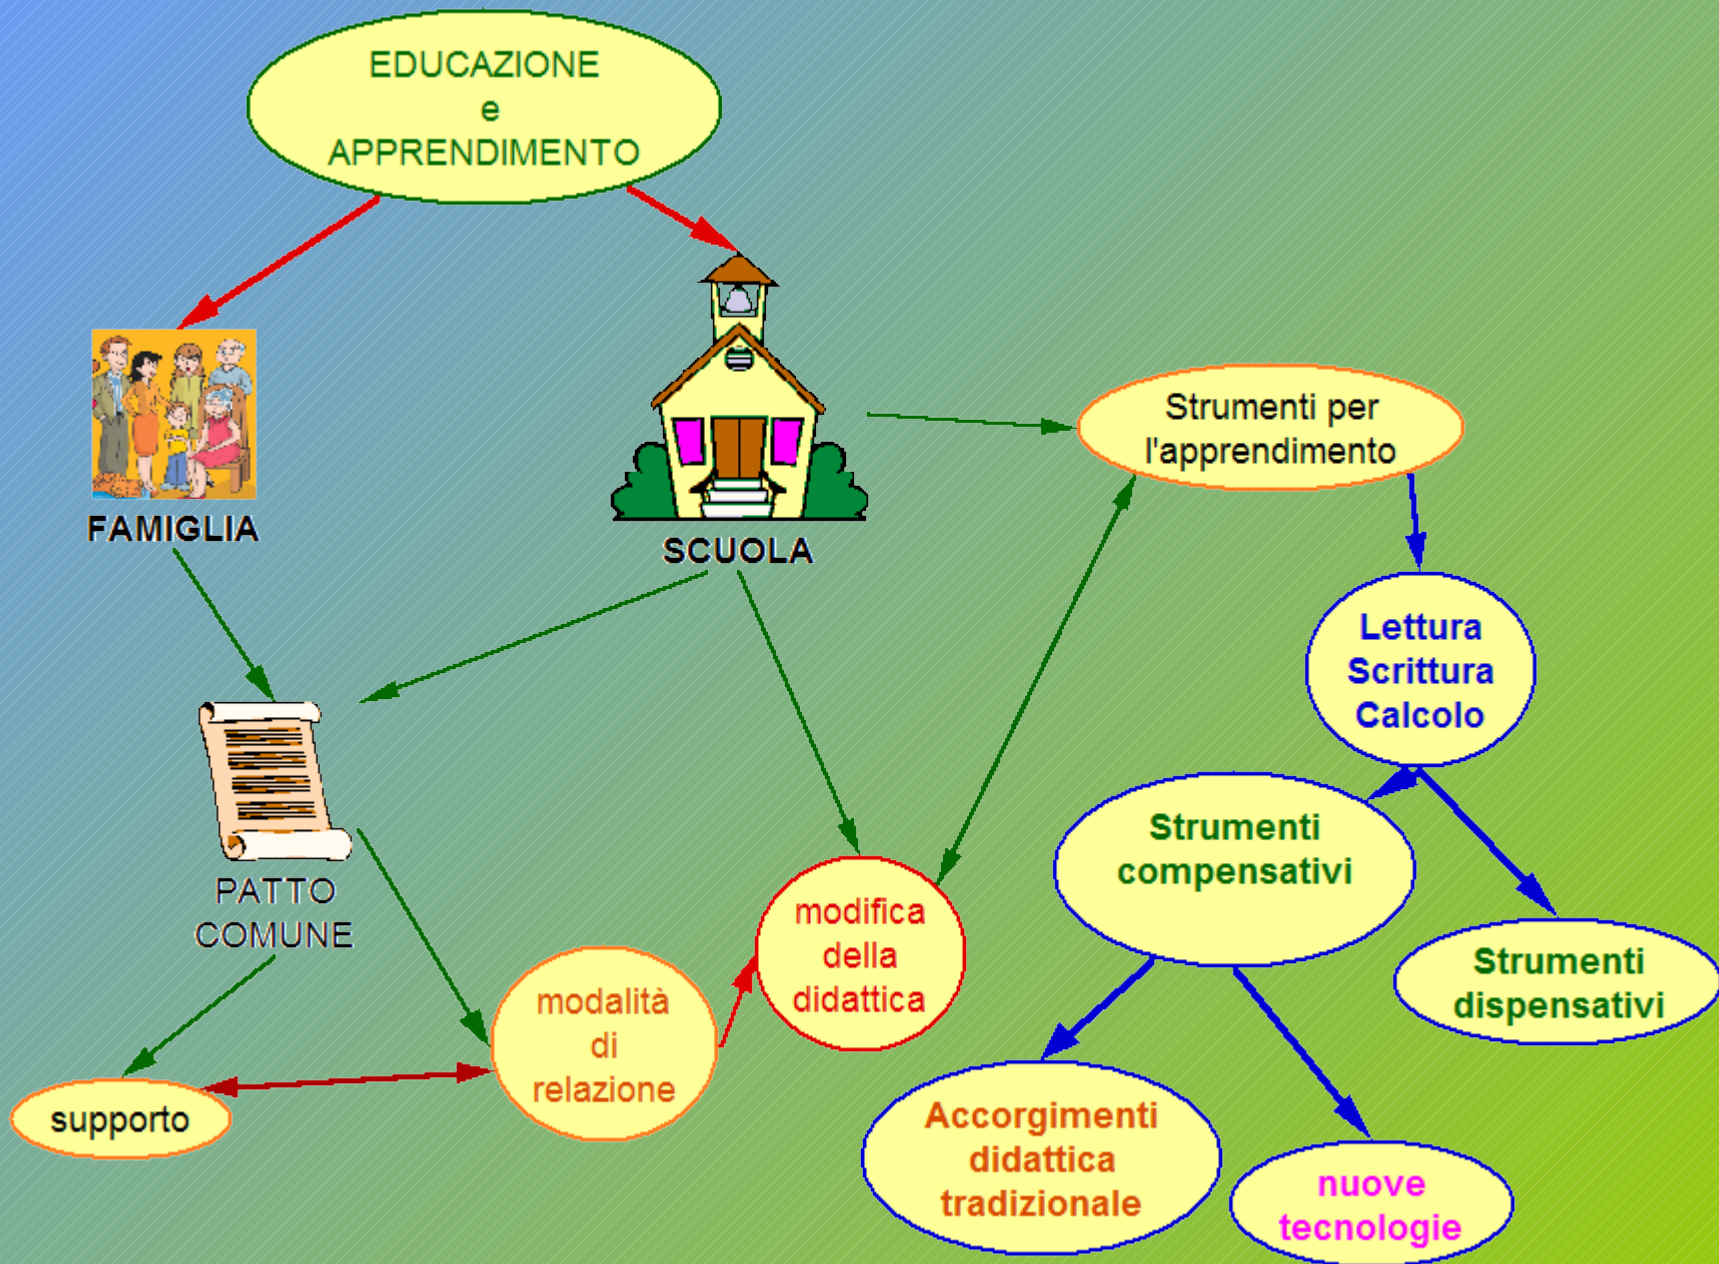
EDUCAZIONE
e
APPRENDIMENTO

FAMIGLIA

SCUOLA

Strumenti per l'apprendimento

Lettura
Scrittura
Calcolo

PATTO COMUNE

Strumenti compensativi

Strumenti dispensativi

modifica della didattica

modalità di relazione

supporto

Accorgimenti didattica tradizionale

nuove tecnologie